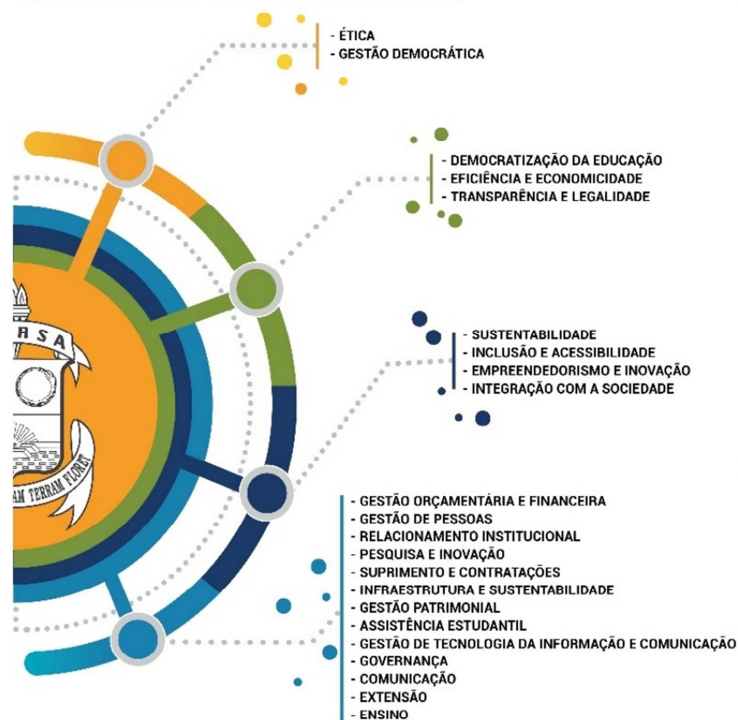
- ÉTICA
- GESTÃO DEMOCRÁTICA

- DEMOCRATIZAÇÃO DA EDUCAÇÃO
- EFICIÊNCIA E ECONOMICIDADE
- TRANSPARÊNCIA E LEGALIDADE

- SUSTENTABILIDADE
- INCLUSÃO E ACESSIBILIDADE
- EMPREENDEDORISMO E INOVAÇÃO
- INTEGRAÇÃO COM A SOCIEDADE

- GESTÃO ORÇAMENTÁRIA E FINANCEIRA
- GESTÃO DE PESSOAS
- RELACIONAMENTO INSTITUCIONAL
- PESQUISA E INOVAÇÃO
- SUPRIMENTO E CONTRATAÇÕES
- INFRAESTRUTURA E SUSTENTABILIDADE
- GESTÃO PATRIMONIAL
- ASSISTÊNCIA ESTUDANTIL
- GESTÃO DE TECNOLOGIA DA INFORMAÇÃO E COMUNICAÇÃO
- GOVERNANÇA
- COMUNICAÇÃO
- EXTENSÃO
- ENSINO

RSA
AM TERRAM FLORET